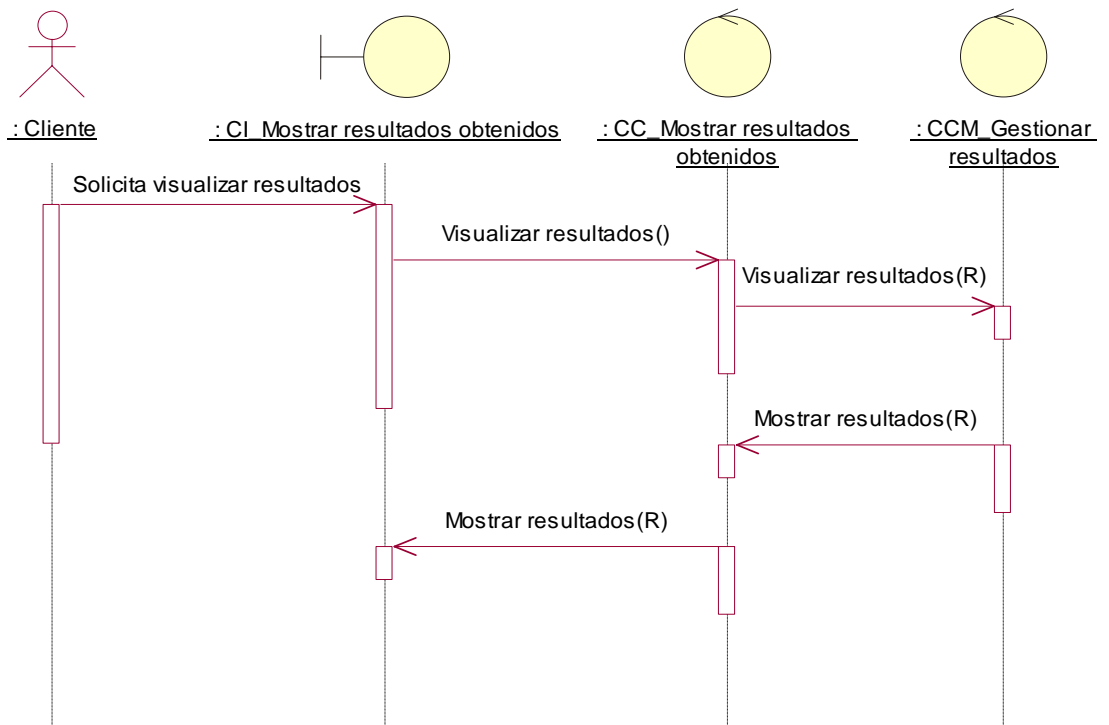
: Cliente

: CI_Mostrar resultados obtenidos

: CC_Mostrar resultados obtenidos

: CCM_Gestionar resultados

Solicita visualizar resultados

Visualizar resultados()

Visualizar resultados(R)

Mostrar resultados(R)

Mostrar resultados(R)